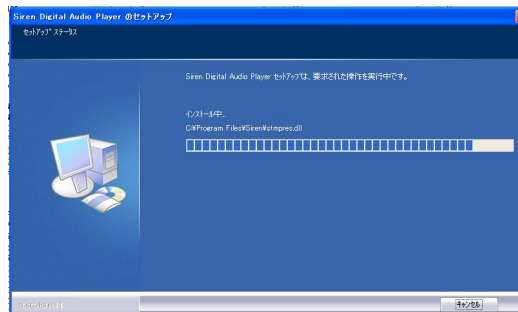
Siren Digital Audio Player のセットアップ

セットアップ ステータス

Siren Digital Audio Player セットアップは、要求された操作を実行中です。

インストール中...

C:¥Program Files¥Siren¥stmpres.dll

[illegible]

キャンセル